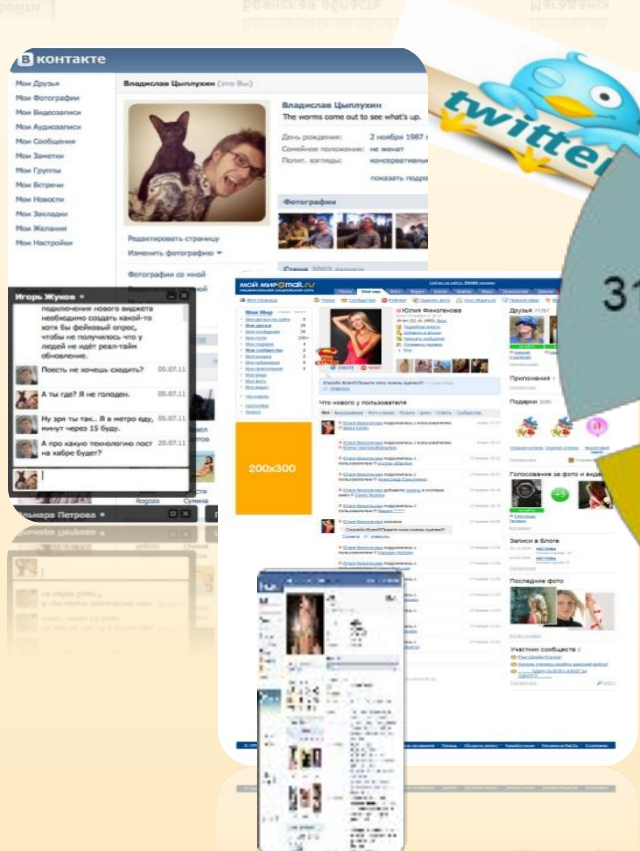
В контакте

Мои Друзья
Мои Фотографии
Мои Видеозаписи
Мои Аудиозаписи
Мои Сообщения
Мои Заметки
Мои Группы
Мои Встречи
Мои Новости
Мои Закладки
Мои Желания
Мои Настройки

Владислав Цыплухин (это Вы)

Владислав Цыплухин
The worms come out to see what's up.
День рождения: 2 ноября 1987
Семейное положение: не женат
Полит. взгляды: консервативны
показать подро

Фотографии

Редактировать страницу
Изменить фотографию

Фотографии со мной

twitter

31

Игорь Жуков

подключения нового виджета необходимо создать какой-то хотя бы фейковый опрос, чтобы не получилось что у людей не идёт реал-тайм обновление.

Поесть не хочешь сходить? 05.07.11
А ты где? Я не голоден. 05.07.11
Ну зря ты так.. Я в метро еду, минут через 15 буду. 05.07.11
А про какую технологию пост на хабре будет? 20.07.11

Ильнара Петрова

мой мир@mail.ru

Юлия Фиалтова

Что нового у пользователя

200x300

Друзья
Приложения
Подарки
Голосование за фото и видео
Записи в Блоге
Последние фото
Участник сообществ